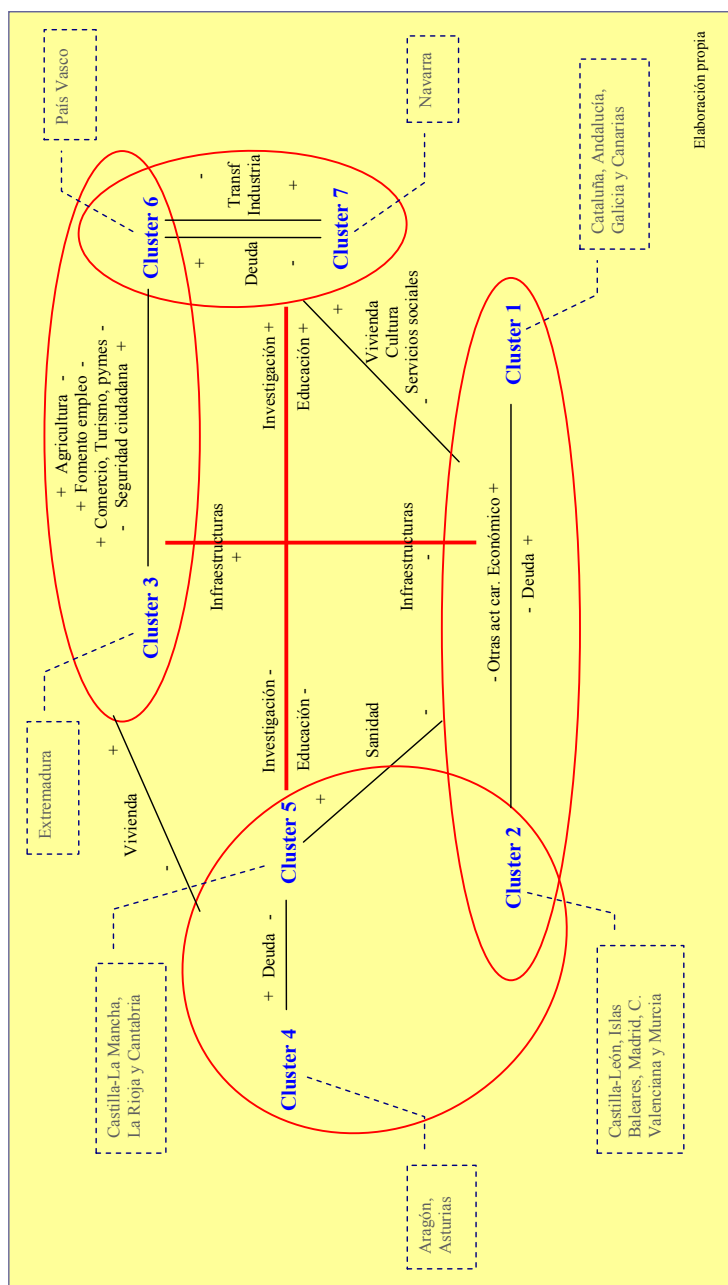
País Vasco

Navarra

Cataluña, Andalucía, Galicia y Canarias

Elaboración propia

Cluster 6

Cluster 7

Transf Industria

Deuda

+
-
+
-

Cluster 1

Vivienda Cultura Servicios sociales

+
-

+ Agricultura -
+ Fomento empleo -
+ Comercio, Turismo, pymes -
- Seguridad ciudadana +

Investigación +
Educación +

Infraestructuras
+

Infraestructuras
-

- Otras act car. Económico +
- Deuda +

Cluster 3

Extremadura

Vivienda
+
-

Investigación -
Educación -

Sanidad
+
-

Cluster 5

Cluster 2

Castilla-La Mancha, La Rioja y Cantabria

+ Deuda -

Cluster 4

Castilla-León, Islas Baleares, Madrid, C. Valenciana y Murcia

Aragón, Asturias